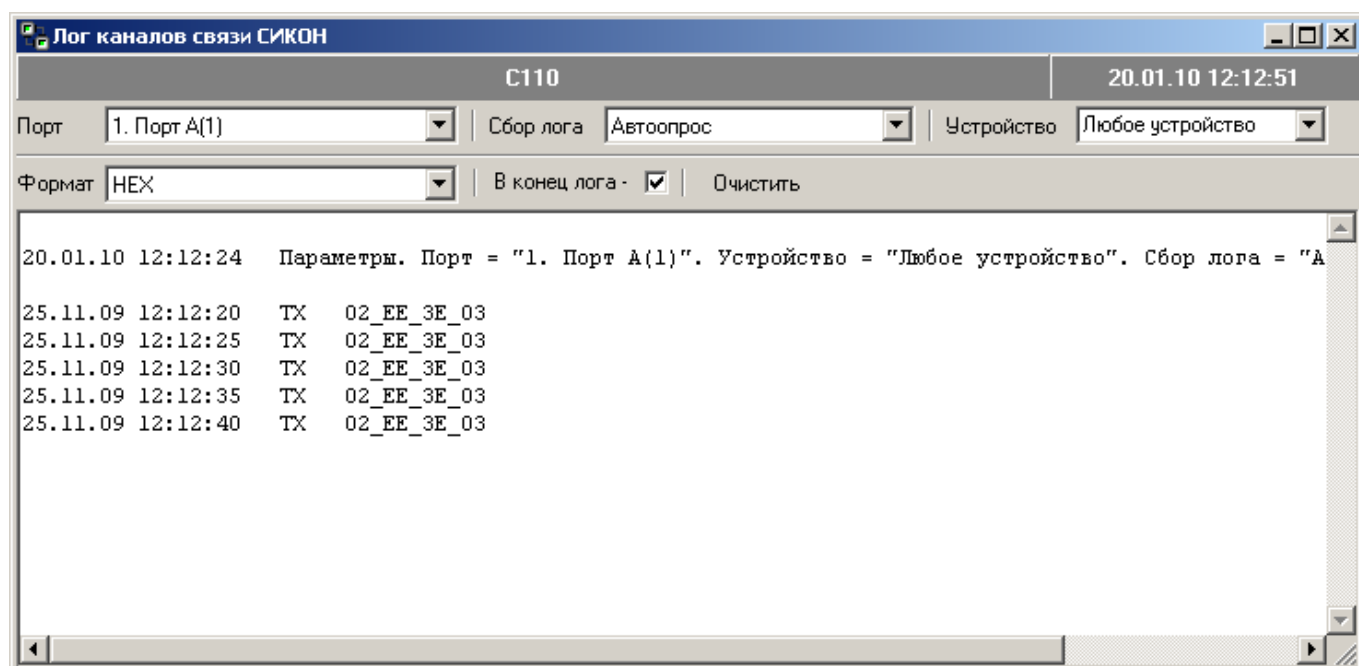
Лог каналов связи СИКОН

C110

20.01.10 12:12:51

Порт 1. Порт A(1)

Сбор лога Автоопрос

Устройство Любое устройство

Формат HEX

В конец лога -

Очистить

20.01.10 12:12:24 Параметры. Порт = "1. Порт A(1)". Устройство = "Любое устройство". Сбор лога = "А

25.11.09 12:12:20 TX 02_EE_3E_03
25.11.09 12:12:25 TX 02_EE_3E_03
25.11.09 12:12:30 TX 02_EE_3E_03
25.11.09 12:12:35 TX 02_EE_3E_03
25.11.09 12:12:40 TX 02_EE_3E_03